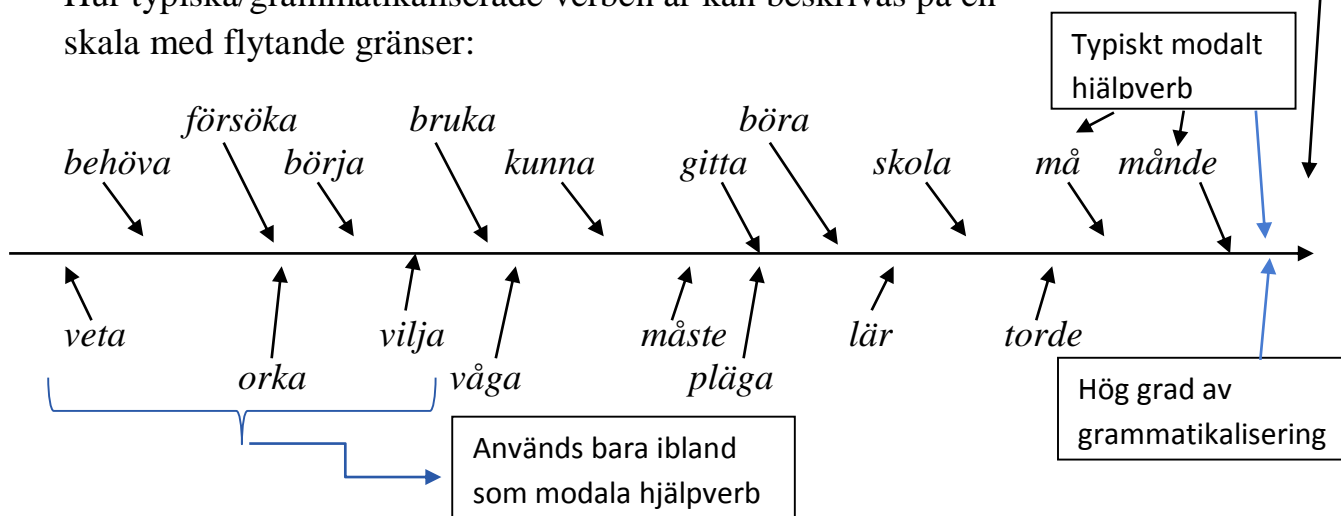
Hur typiska/grammatikaliserade verben är kan beskrivas på en skala med flytande gränser:

Typiskt modalt hjälpverb

försöka bruka böra
behöva börja kunna gitta skola må månde

veta orka vilja våga måste pläga lär torde

Används bara ibland som modala hjälpverb

Hög grad av grammatikalisering